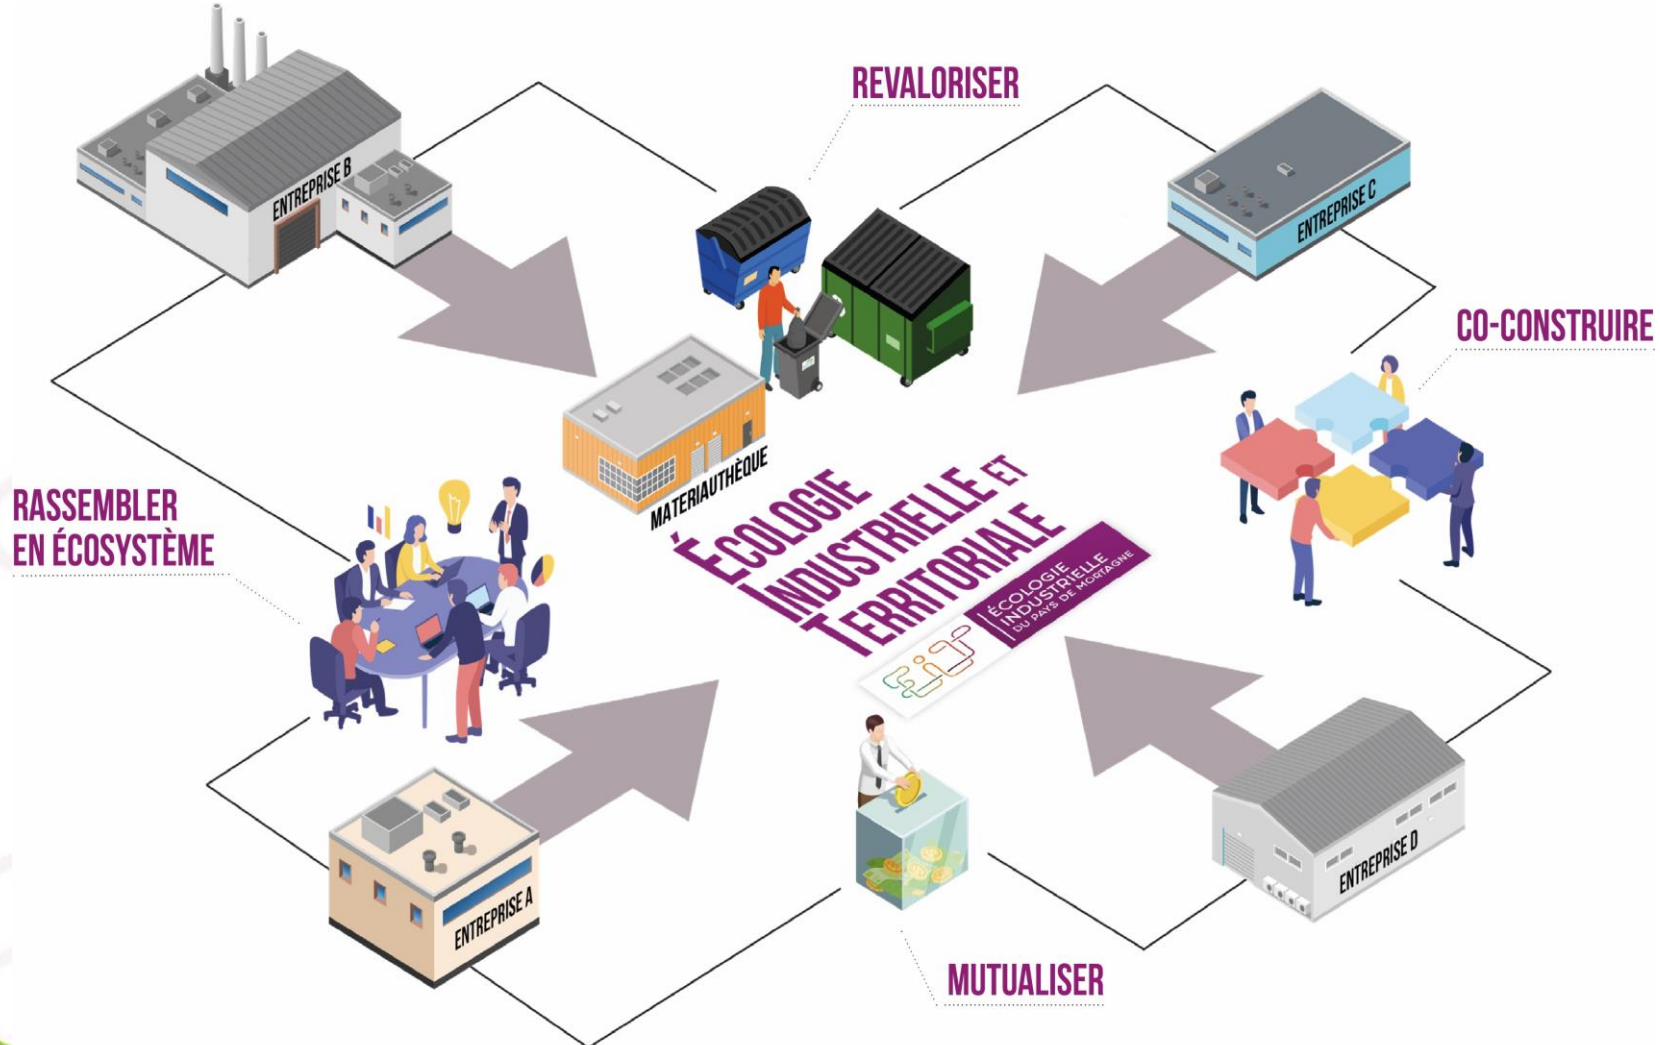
REVALORISER

ENTREPRISE B

ENTREPRISE C

CO-CONSTRUIRE

MATERIAUTHÈQUE

RASSEMBLER
EN ÉCOSYSTÈME

ÉCOLOGIE
INDUSTRIELLE ET
TERRITORIALE

ÉCOLOGIE
INDUSTRIELLE
DU PAYS DE MORTAGNE

ENTREPRISE A

ENTREPRISE D

MUTUALISER